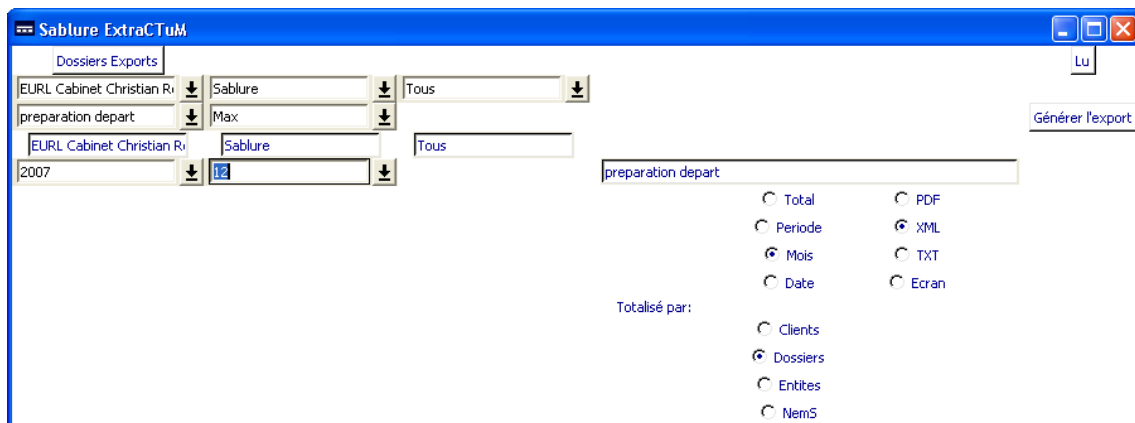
Sablure ExtraCTuM

Dossiers Exports

Lu

EURL Cabinet Christian R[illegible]
Sablure
Tous

preparation depart
Max

Générer l'export

EURL Cabinet Christian R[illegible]
Sablure
Tous

2007
12

preparation depart

Total
Periode
Mois
Date

PDF
XML
TXT
Ecran

Totalisé par:

Clients
Dossiers
Entites
NemS